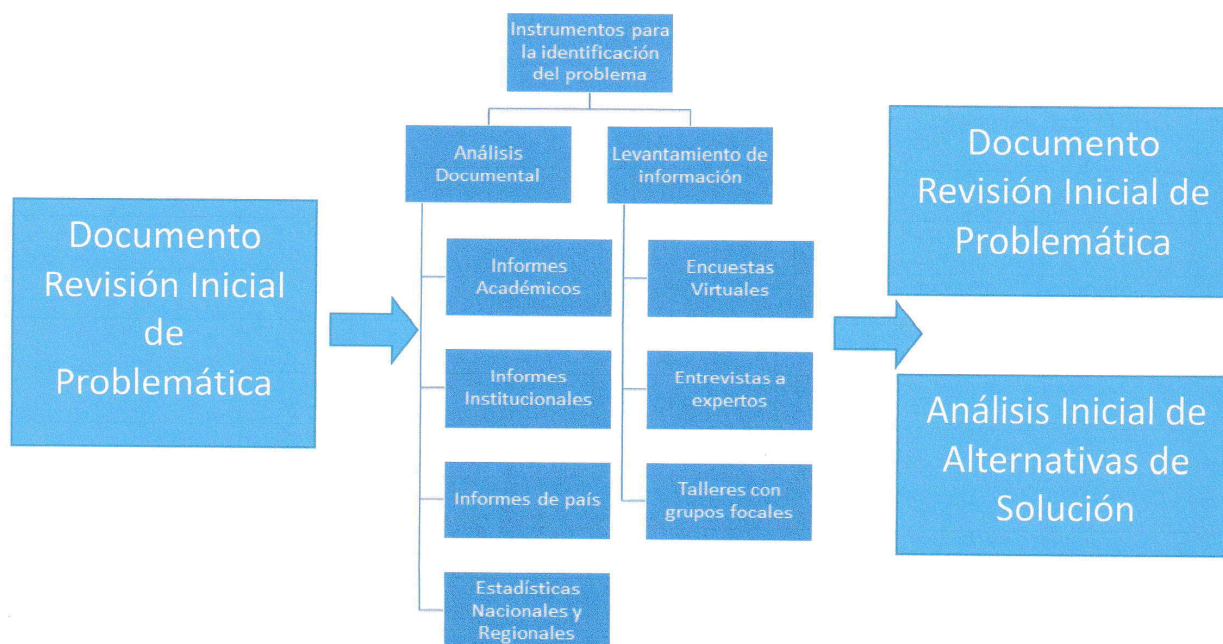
Documento Revisión Inicial de Problemática

Instrumentos para la identificación del problema

Análisis Documental

Informes Académicos

Informes Institucionales

Informes de país

Estadísticas Nacionales y Regionales

Levantamiento de información

Encuestas Virtuales

Entrevistas a expertos

Talleres con grupos focales

Documento Revisión Inicial de Problemática

Análisis Inicial de Alternativas de Solución